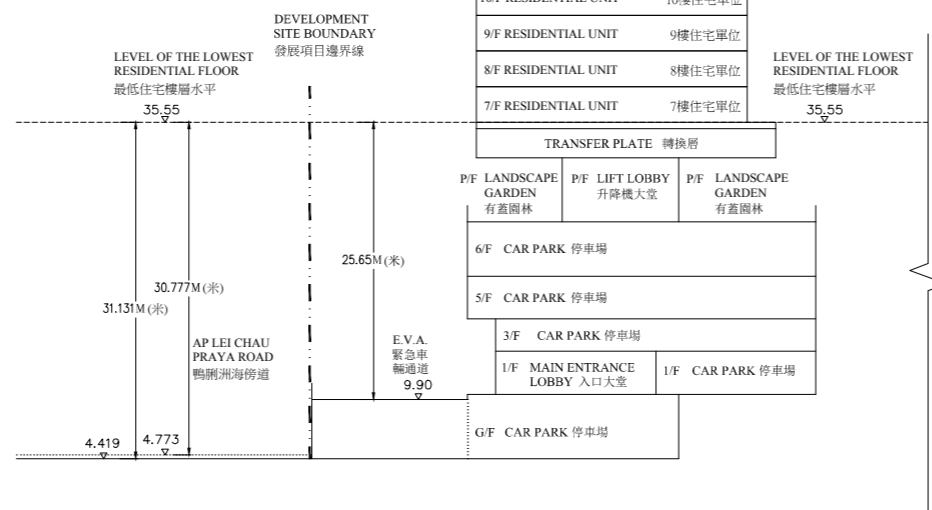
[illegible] RESIDENTIAL UNIT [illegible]樓住宅單位

DEVELOPMENT SITE BOUNDARY
發展項目邊界線

LEVEL OF THE LOWEST RESIDENTIAL FLOOR
最低住宅樓層水平
35.55

9/F RESIDENTIAL UNIT 9樓住宅單位
8/F RESIDENTIAL UNIT 8樓住宅單位
7/F RESIDENTIAL UNIT 7樓住宅單位

LEVEL OF THE LOWEST RESIDENTIAL FLOOR
最低住宅樓層水平
35.55

TRANSFER PLATE 轉換層

P/F LANDSCAPE GARDEN 有蓋園林
P/F LIFT LOBBY 升降機大堂
P/F LANDSCAPE GARDEN 有蓋園林

25.65M (米)

6/F CAR PARK 停車場

30.777M (米)

31.131M (米)

5/F CAR PARK 停車場

3/F CAR PARK 停車場

AP LEI CHAU PRAYA ROAD
鴨脷洲海傍道

E.V.A.
緊急車輛通道
9.90

1/F MAIN ENTRANCE LOBBY 入口大堂
1/F CAR PARK 停車場

G/F CAR PARK 停車場

4.419
4.773